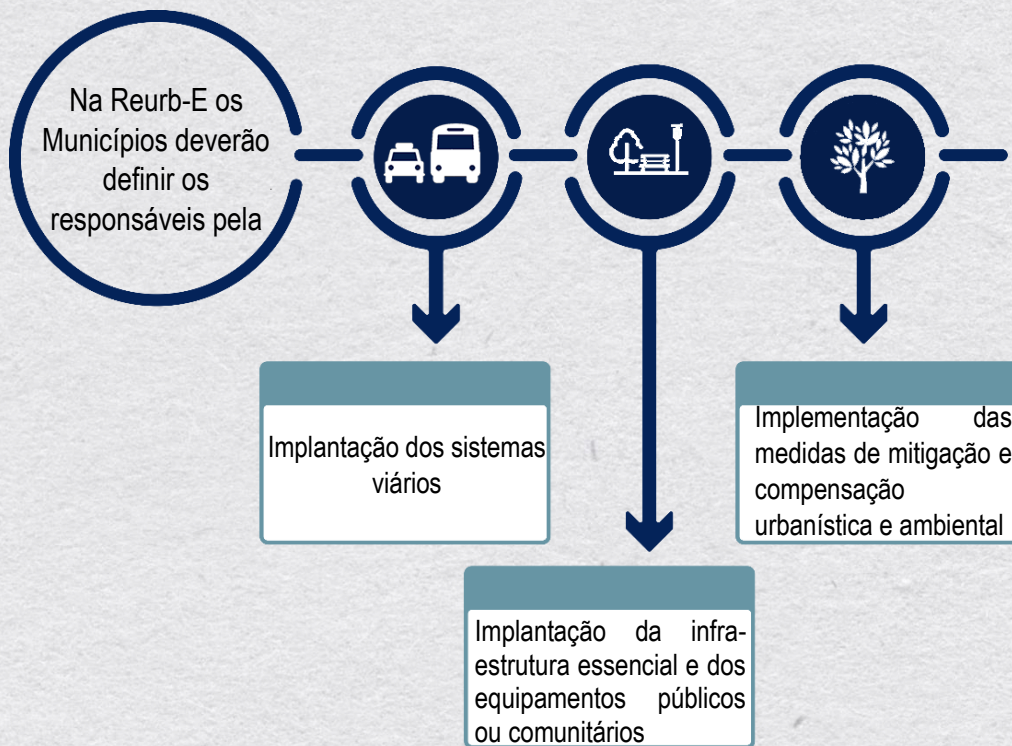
Na Reurb-E os Municípios deverão definir os responsáveis pela

Implantação dos sistemas viários

Implantação da infraestrutura essencial e dos equipamentos públicos ou comunitários

Implementação das medidas de mitigação e compensação urbanística e ambiental